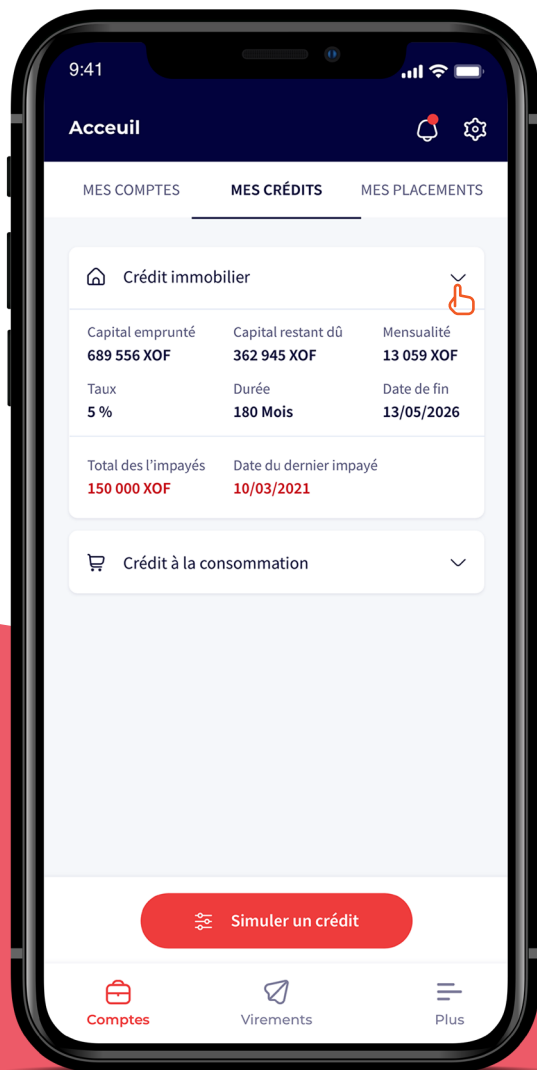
9:41

Acceuil

MES COMPTES MES CRÉDITS MES PLACEMENTS

Crédit immobilier

| Capital emprunté | Capital restant dû | Mensualité |
|---|---|---|
| 689 556 XOF | 362 945 XOF | 13 059 XOF |
| Taux | Durée | Date de fin |
| 5 % | 180 Mois | 13/05/2026 |

Total des l'impayés
150 000 XOF

Date du dernier impayé
10/03/2021

Crédit à la consommation

Simuler un crédit

Comptes Virements Plus